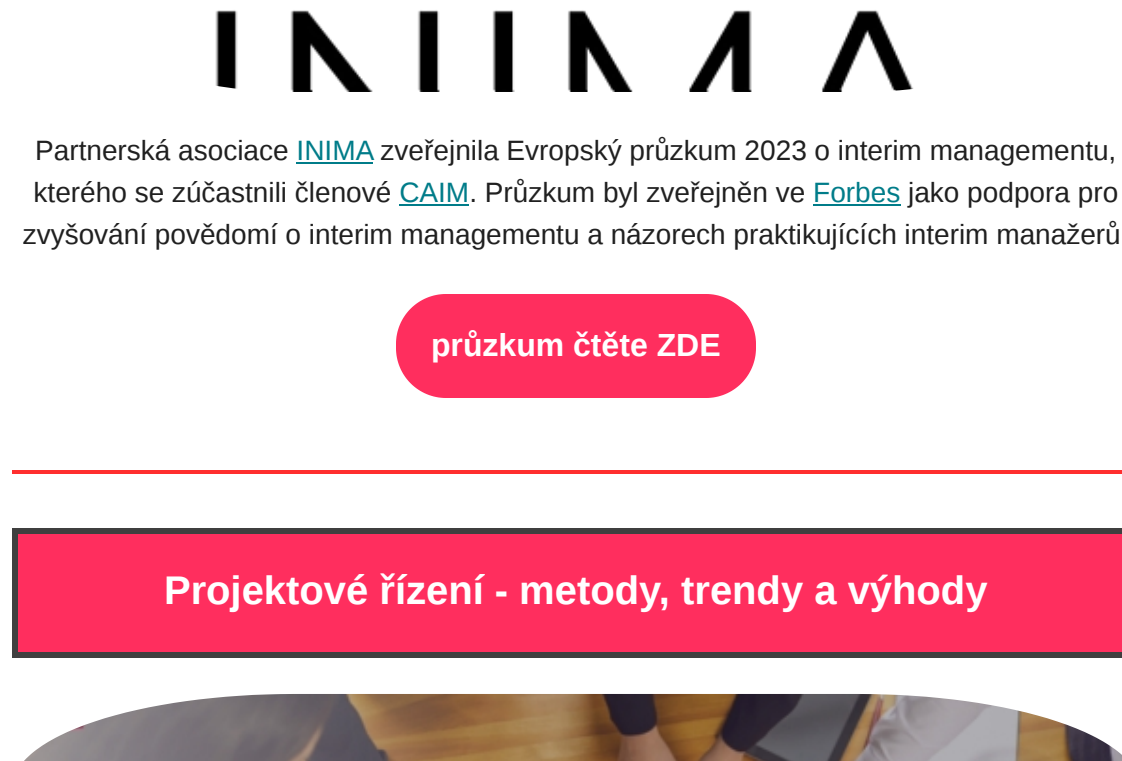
INIMA

Partnerská asociace INIMA zveřejnila Evropský průzkum 2023 o interim managementu, kterého se zúčastnili členové CAIM. Průzkum byl zveřejněn ve Forbes jako podpora pro zvyšování povědomí o interim managementu a názorech praktikujících interim manažerů

průzkum čtěte ZDE

Projektové řízení - metody, trendy a výhody